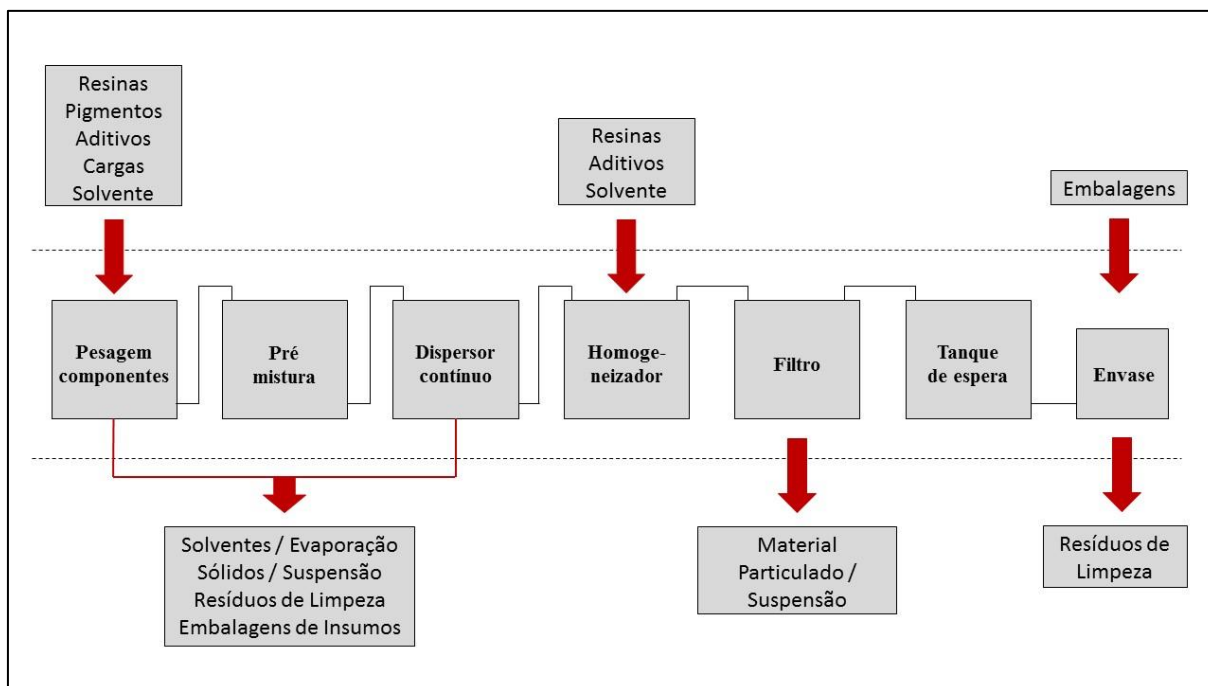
Resinas
Pigmentos
Aditivos
Cargas
Solvente

Resinas
Aditivos
Solvente

Embalagens

Pesagem componentes

Pré mistura

Dispersor contínuo

Homogeneizador

Filtro

Tanque de espera

Envase

Solventes / Evaporação
Sólidos / Suspensão
Resíduos de Limpeza
Embalagens de Insumos

Material Particulado / Suspensão

Resíduos de Limpeza